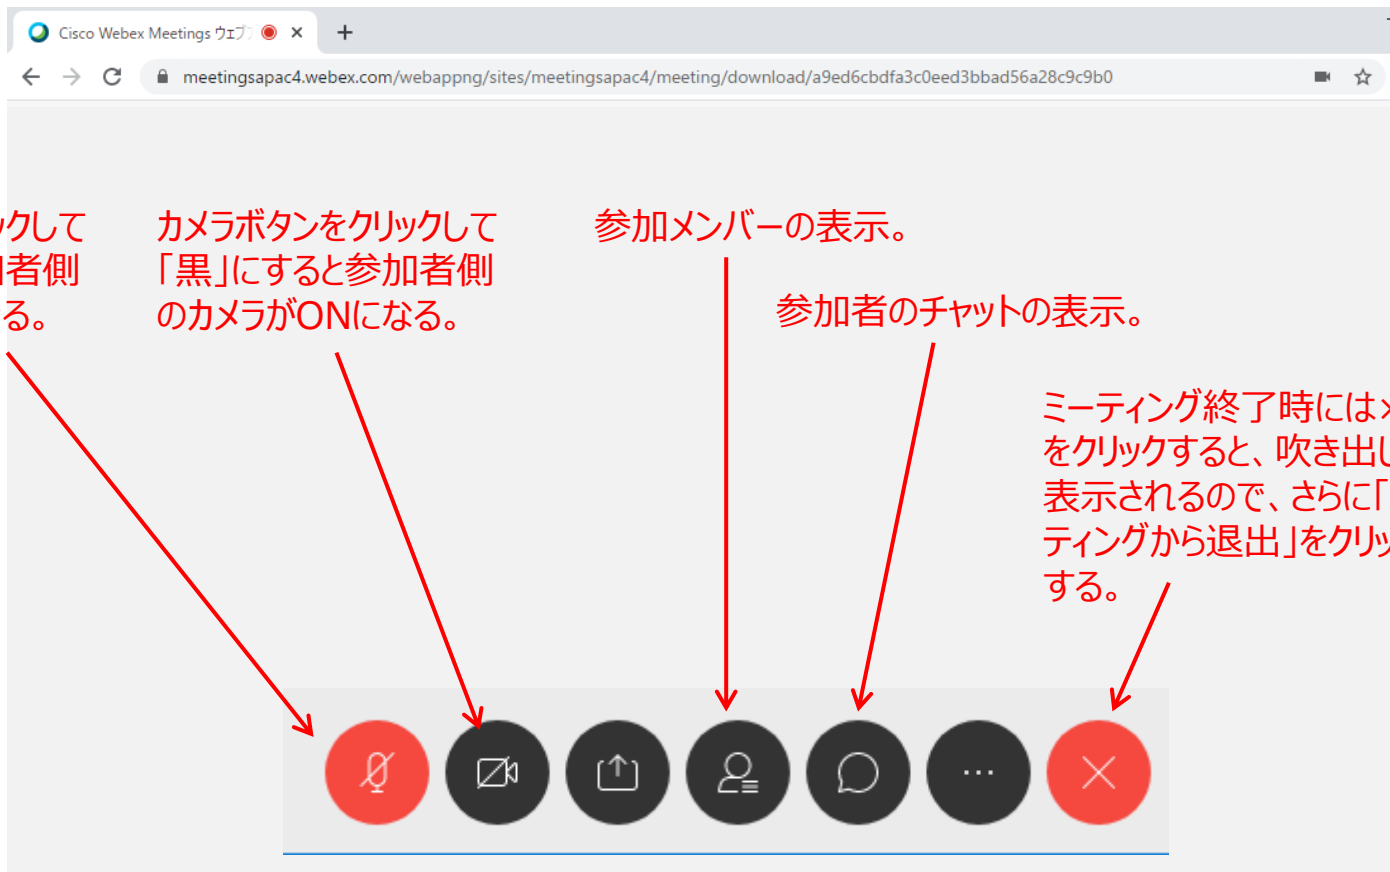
Cisco Webex Meetings ウェブ

meetingsapac4.webex.com/webappng/sites/meetingsapac4/meeting/download/a9ed6cbdfa3c0eed3bbad56a28c9c9b0

ックして
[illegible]者側
る。

カメラボタンをクリックして「黒」にすると参加者側のカメラがONになる。

参加メンバーの表示。

参加者のチャットの表示。

ミーティング終了時には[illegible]をクリックすると、吹き出し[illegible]表示されるので、さらに「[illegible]ティングから退出」をクリッ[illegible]する。